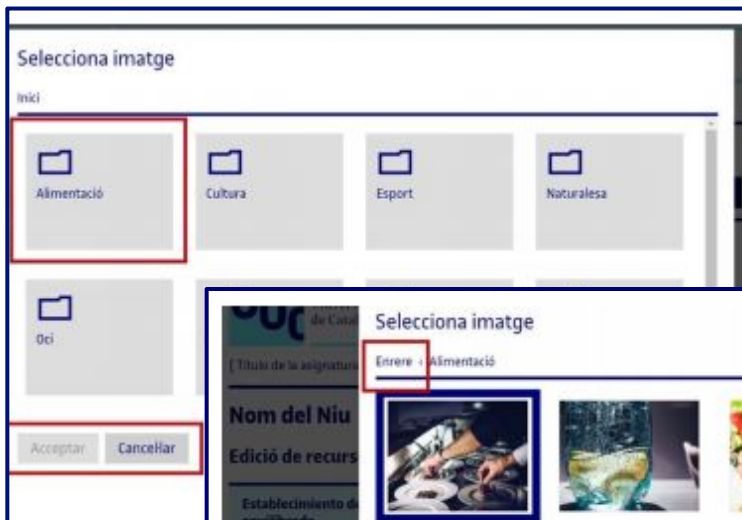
Selecciona imatge

Inici

Alimentació

Cultura

Esport

Naturalesa

Oci

Acceptar

Cancel·lar

UOC

de Cata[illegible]

[ Títol de la assignatura

Nom del Niu

Edició de recurs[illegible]

Establecimiento d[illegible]

Selecciona imatge

Enrere ‹ Alimentació